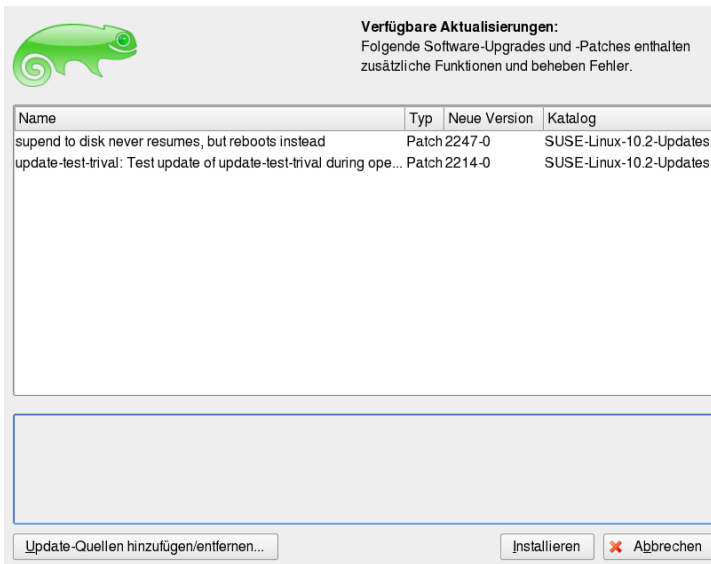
**Verfügbare Aktualisierungen:**
Folgende Software-Upgrades und -Patches enthalten zusätzliche Funktionen und beheben Fehler.

| Name | Typ | Neue Version | Katalog |
|---|---|---|---|
| supend to disk never resumes, but reboots instead | Patch | 2247-0 | SUSE-Linux-10.2-Updates |
| update-test-trival: Test update of update-test-trival during ope... | Patch | 2214-0 | SUSE-Linux-10.2-Updates |

Update-Quellen hinzufügen/entfernen...

Installieren

Abbrechen